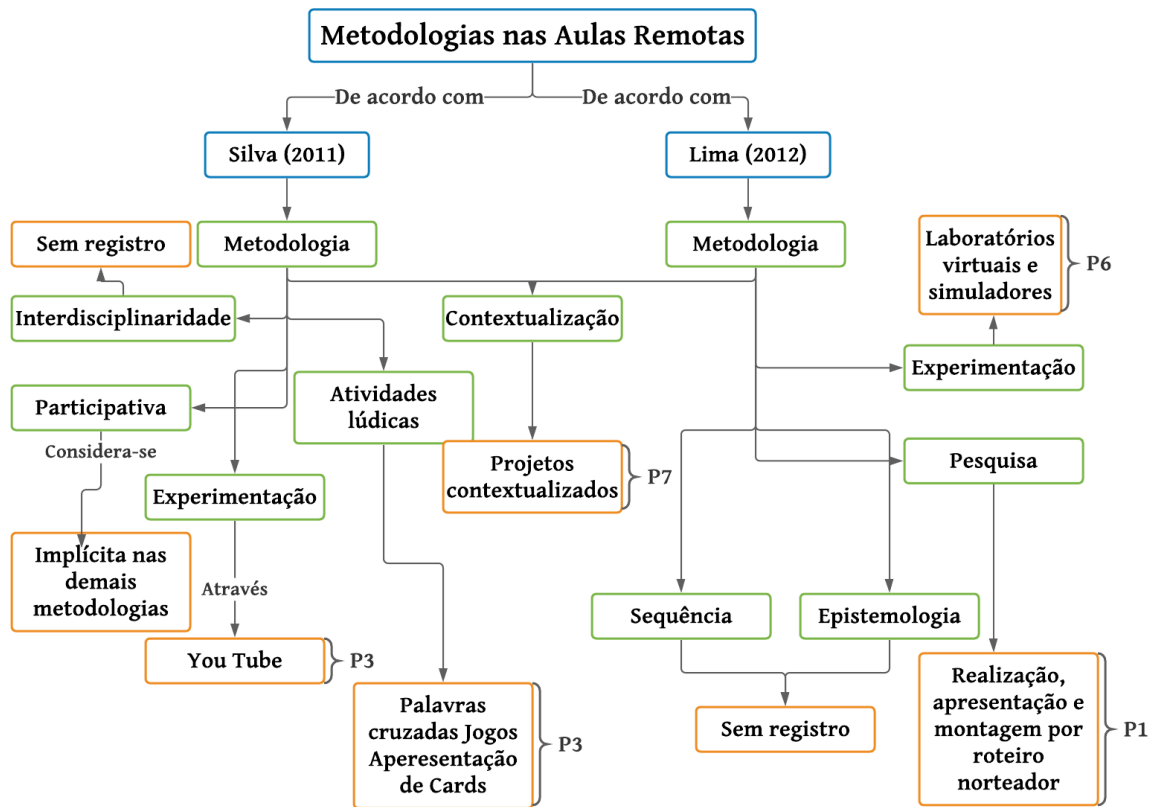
Metodologias nas Aulas Remotas

De acordo com

De acordo com

Silva (2011)

Lima (2012)

Sem registro

Metodologia

Metodologia

Laboratórios virtuais e simuladores

P6

Interdisciplinaridade

Contextualização

Experimentação

Participativa

Atividades lúdicas

Considera-se

Projetos contextualizados

P7

Pesquisa

Experimentação

Implícita nas demais metodologias

Através

Sequência

Epistemologia

You Tube

P3

Realização, apresentação e montagem por roteiro norteador

P1

Palavras cruzadas Jogos Aperesentação de Cards

P3

Sem registro